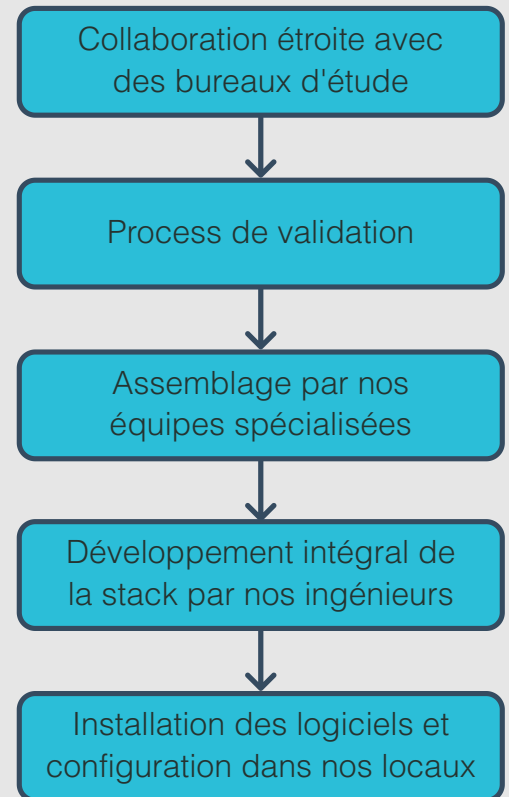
Collaboration étroite avec des bureaux d'étude

Process de validation

Assemblage par nos équipes spécialisées

Développement intégral de la stack par nos ingénieurs

Installation des logiciels et configuration dans nos locaux